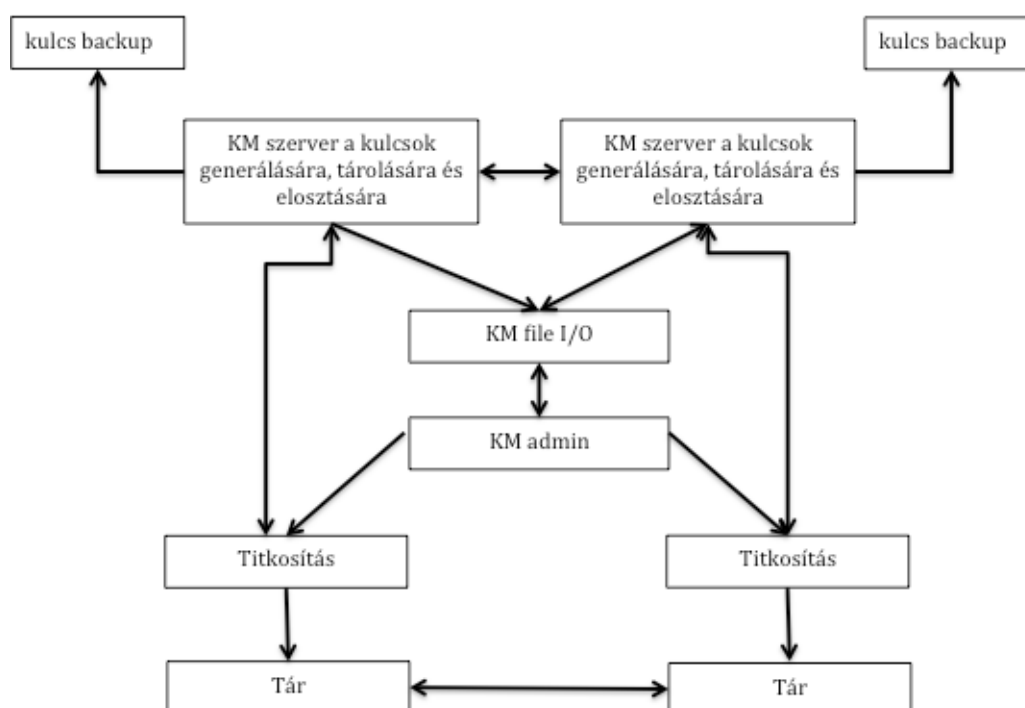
kulcs backup

kulcs backup

KM szerver a kulcsok generálására, tárolására és elosztására

KM szerver a kulcsok generálására, tárolására és elosztására

KM file I/O

KM admin

Titkosítás

Titkosítás

Tár

Tár